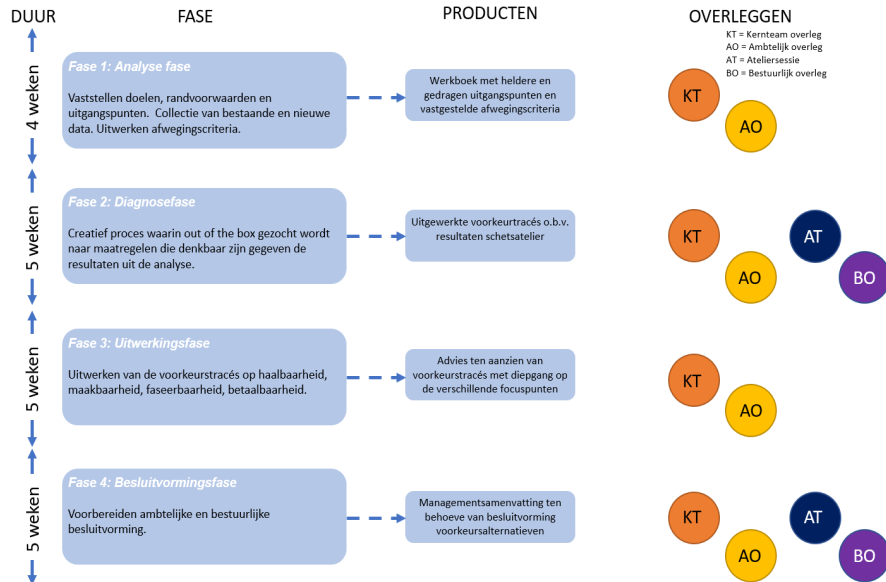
DUUR

FASE

PRODUCTEN

OVERLEGGEN

KT = Kernteam overleg
AO = Ambtelijk overleg
AT = Ateliersessie
BO = Bestuurlijk overleg

4 weken

Fase 1: Analyse fase

Vaststellen doelen, randvoorwaarden en uitgangspunten. Collectie van bestaande en nieuwe data. Uitwerken afwegingscriteria.

Werkboek met heldere en gedragen uitgangspunten en vastgestelde afwegingscriteria

KT

AO

5 weken

Fase 2: Diagnosefase

Creatief proces waarin out of the box gezocht wordt naar maatregelen die denkbaar zijn gegeven de resultaten uit de analyse.

Uitgewerkte voorkeurtracés o.b.v. resultaten schetsatelier

KT

AT

AO

BO

5 weken

Fase 3: Uitwerkingsfase

Uitwerken van de voorkeurstracés op haalbaarheid, maakbaarheid, faseerbaarheid, betaalbaarheid.

Advies ten aanzien van voorkeurstracés met diepgang op de verschillende focuspunten

KT

AO

5 weken

Fase 4: Besluitvormingsfase

Voorbereiden ambtelijke en bestuurlijke besluitvorming.

Managementsamenvatting ten behoeve van besluitvorming voorkeursalternatieven

KT

AT

AO

BO